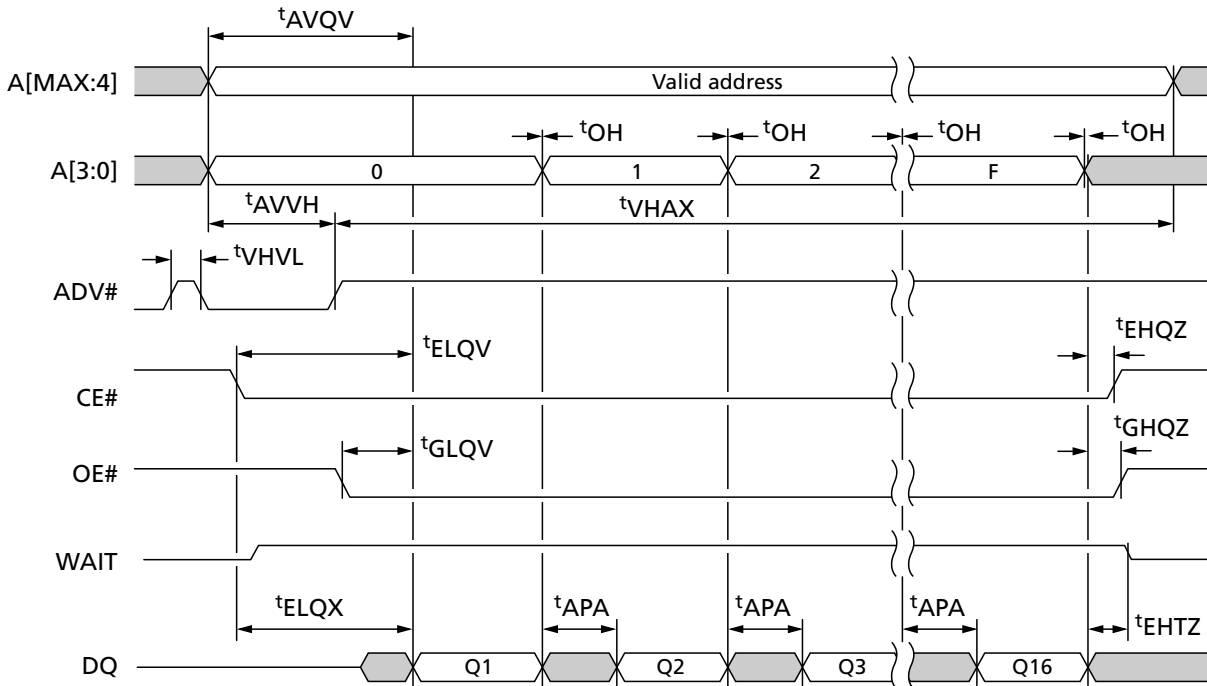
$^{t}$AVQV

A[MAX:4]

Valid address

$^{t}$OH $^{t}$OH $^{t}$OH $^{t}$OH

A[3:0]

0 1 2 F

$^{t}$AVVH $^{t}$VHAX

$^{t}$VHVL

ADV#

$^{t}$ELQV $^{t}$EHQZ

CE#

$^{t}$GLQV $^{t}$GHQZ

OE#

WAIT

$^{t}$ELQX $^{t}$APA $^{t}$APA $^{t}$APA $^{t}$EHTZ

DQ

Q1 Q2 Q3 Q16